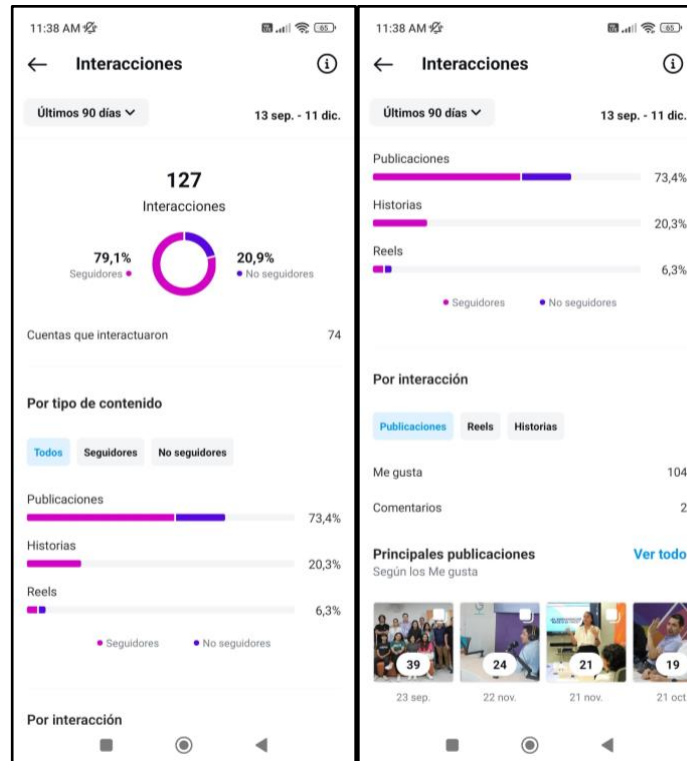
11:38 AM

Interacciones

Últimos 90 días

13 sep. - 11 dic.

127

Interacciones

79,1%
Seguidores

20,9%
No seguidores

Cuentas que interactuaron 74

Por tipo de contenido

Todos | Seguidores | No seguidores

Publicaciones 73,4%

Historias 20,3%

Reels 6,3%

Seguidores  No seguidores

Por interacción

11:38 AM

Interacciones

Últimos 90 días

13 sep. - 11 dic.

Publicaciones 73,4%

Historias 20,3%

Reels 6,3%

Seguidores  No seguidores

Por interacción

Publicaciones | Reels | Historias

Me gusta 104

Comentarios 2

Principales publicaciones

Según los Me gusta

Ver todo

39
23 sep.

24
22 nov.

21
21 nov.

19
21 oct